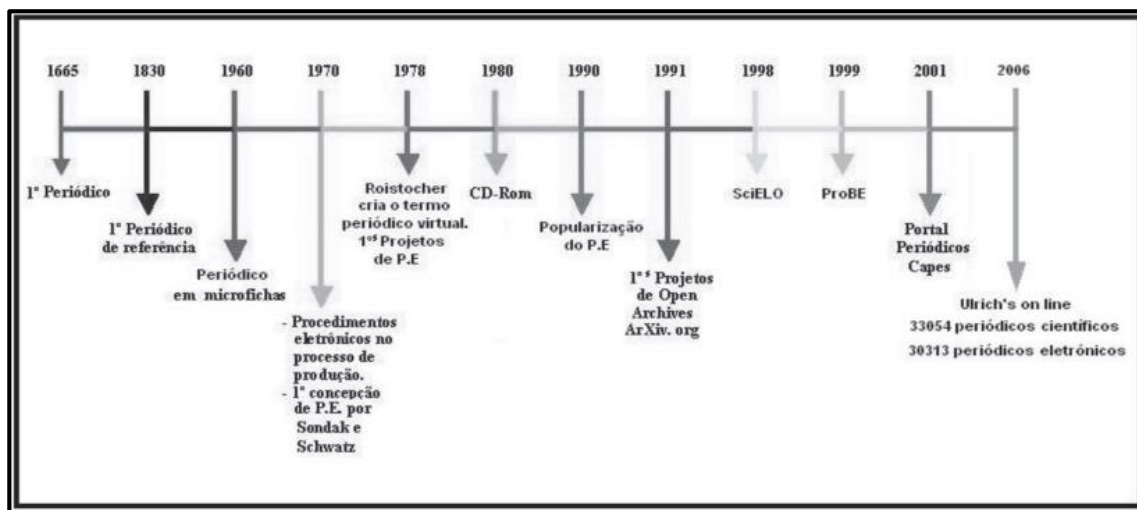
1665 1830 1960 1970 1978 1980 1990 1991 1998 1999 2001 2006

1º Periódico

1º Periódico de referência

Periódico em microfichas

- Procedimentos eletrônicos no processo de produção.
- 1ª concepção de P.E. por Sondak e Schwatz

Roistocher cria o termo periódico virtual.
1ºs Projetos de P.E

CD-Rom

Popularização do P.E

1ºs Projetos de Open Archives ArXiv. org

SciELO

ProBE

Portal Periódicos Capes

Ulrich's on line
33054 periódicos científicos
30313 periódicos eletrônicos